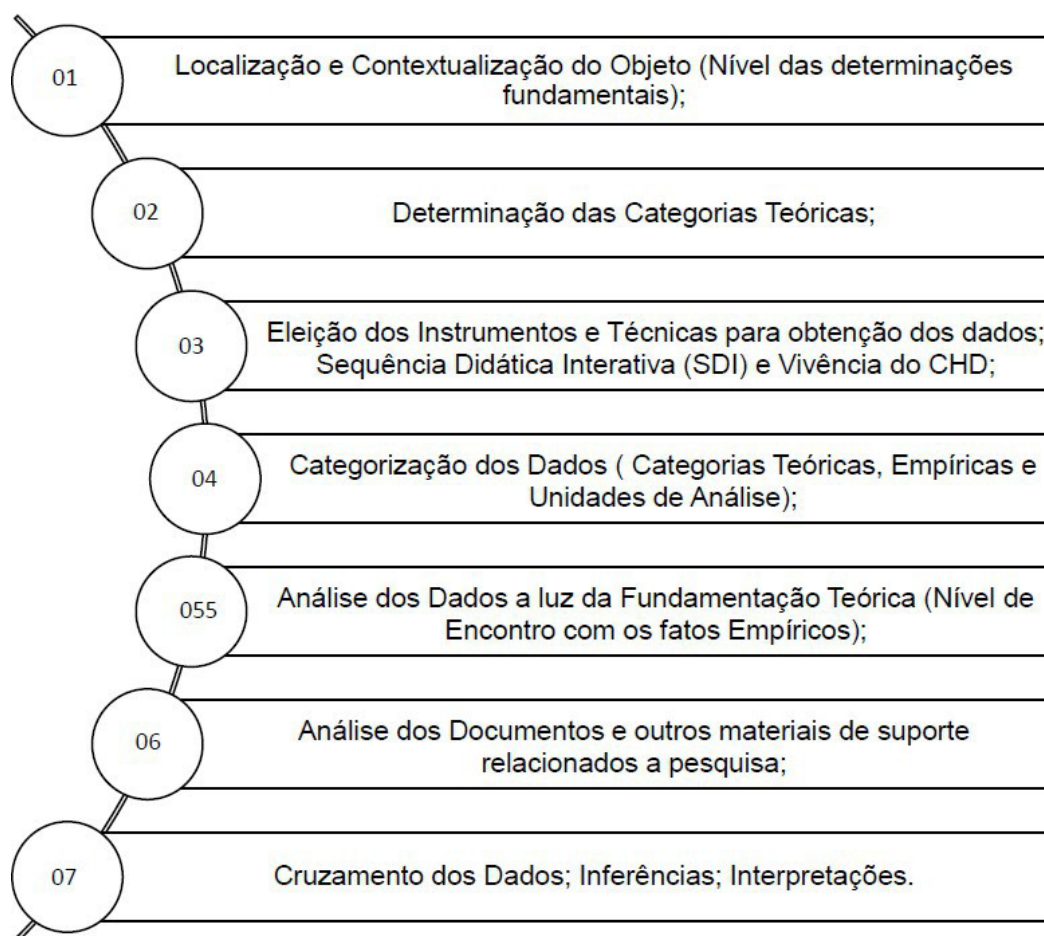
01
Localização e Contextualização do Objeto (Nível das determinações fundamentais);

02
Determinação das Categorias Teóricas;

03
Eleição dos Instrumentos e Técnicas para obtenção dos dados; Sequência Didática Interativa (SDI) e Vivência do CHD;

04
Categorização dos Dados ( Categorias Teóricas, Empíricas e Unidades de Análise);

055
Análise dos Dados a luz da Fundamentação Teórica (Nível de Encontro com os fatos Empíricos);

06
Análise dos Documentos e outros materiais de suporte relacionados a pesquisa;

07
Cruzamento dos Dados; Inferências; Interpretações.